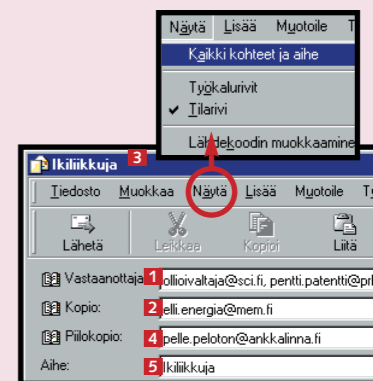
Näytä Lisää Muotoile Ty
Kaikki kohteet ja aihe
Työkalurivit
✔ Tilarivi
Lähdekoodin muokkaamine

Ikiliikkuja 3
Tiedosto Muokkaa Näytä Lisää Muotoile T
Lähetä Leikkaa Kopioi Liitä
Vastaanottaja: 1 ollioivaltaja@sci.fi, pentti.patentti@pr
Kopio: 2 elli.energia@mem.fi
Piilokopio: 4 pelle.peloton@ankkalinna.fi
Aihe: 5 Ikiliikkuja